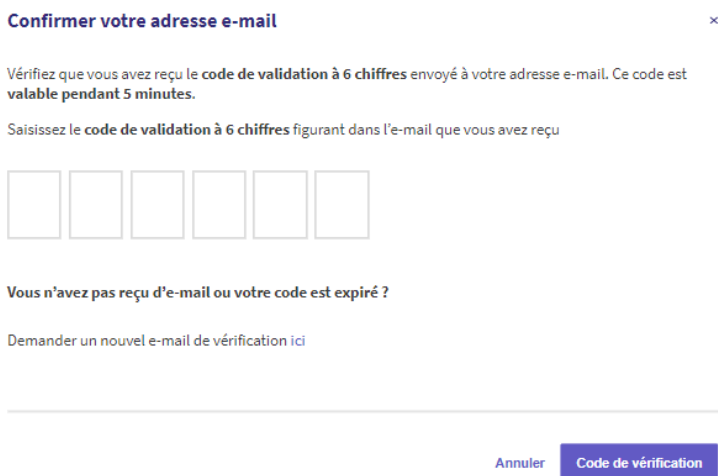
Confirmer votre adresse e-mail

×

Vérifiez que vous avez reçu le code de validation à 6 chiffres envoyé à votre adresse e-mail. Ce code est valable pendant 5 minutes.

Saisissez le code de validation à 6 chiffres figurant dans l'e-mail que vous avez reçu

Vous n'avez pas reçu d'e-mail ou votre code est expiré ?

Demander un nouvel e-mail de vérification ici

Annuler

Code de vérification